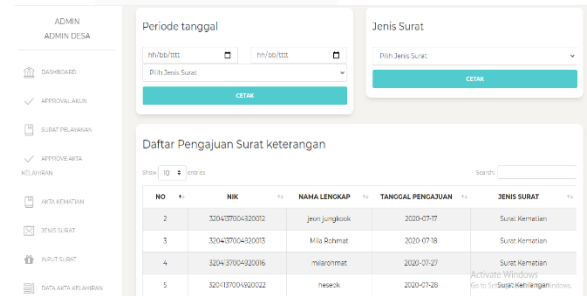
ADMIN
ADMIN DESA

DASHBOARD

APPROVAL AKUN

SURAT PELAYANAN

APPROVE AKTA KELAHIRAN

AKTA KEMATIAN

JENIS SURAT

INPUT SURAT

DATA AKTA KELAHIRAN

Periode tanggal

hh/bb/tttt

hh/bb/tttt

Pilih Jenis Surat

CETAK

Jenis Surat

Pilih Jenis Surat

CETAK

Daftar Pengajuan Surat keterangan

Show 10 entries

Search:

| NO | NIK | NAMA LENGKAP | TANGGAL PENGAJUAN | JENIS SURAT |
|---|---|---|---|---|
| 2 | 3204137004920012 | jeon jungkook | 2020-07-17 | Surat Kematian |
| 3 | 3204137004920013 | Mila Rohmat | 2020-07-18 | Surat Kematian |
| 4 | 3204137004920016 | milarohmat | 2020-07-27 | Surat Kematian |
| 5 | 3204137004920022 | heseok | 2020-07-28 | Surat Kelahiran |

Activate Windows
Go to Settings to activate Windows.